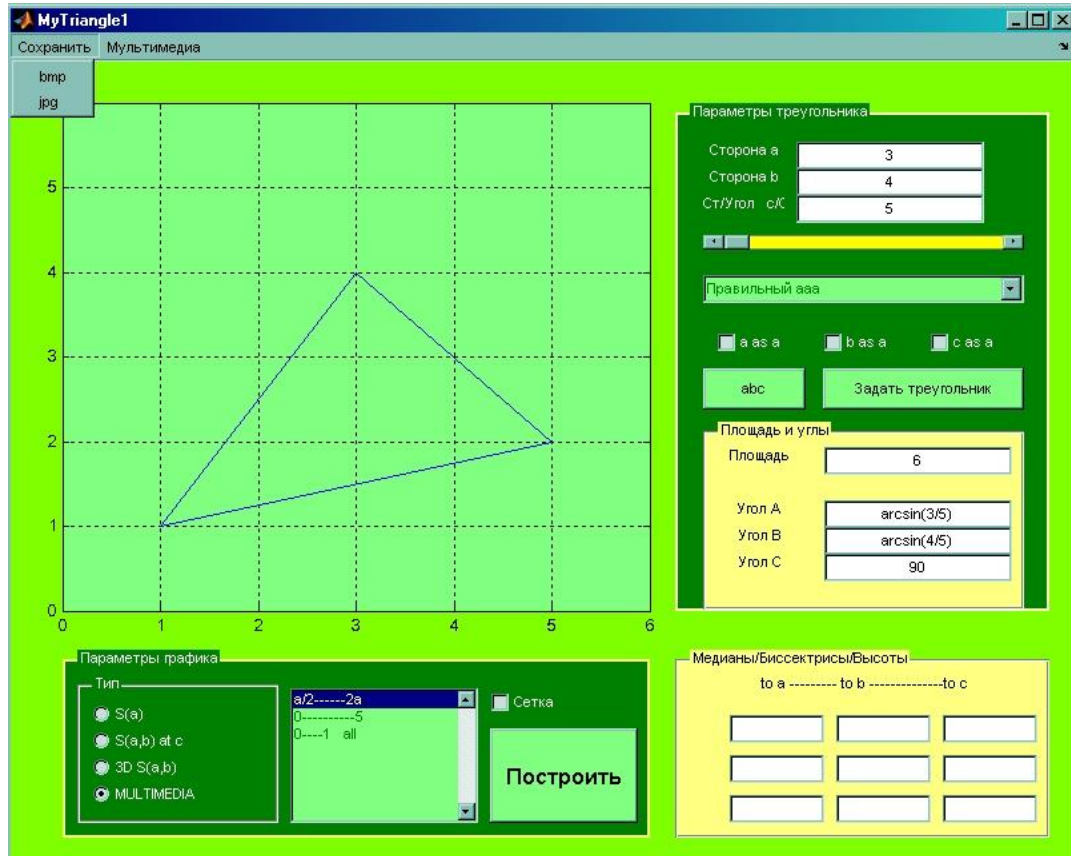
MyTriangle1

Сохранить Мультимедиа

bmp
jpg

5
4
3
2
1
0
0 1 2 3 4 5 6

Параметры треугольника
Сторона a 3
Сторона b 4
Ст/Угол c/C 5

Правильный aaa

a as a
b as a
c as a

abc
Задать треугольник

Площадь и углы
Площадь 6
Угол A arcsin(3/5)
Угол B arcsin(4/5)
Угол C 90

Параметры графика
Тип
S(a)
S(a,b) at c
3D S(a,b)
MULTIMEDIA

a/2------2a
0----------5
0----1 all

Сетка

Построить

Медианы/Биссектрисы/Высоты
to a --------- to b --------------to c